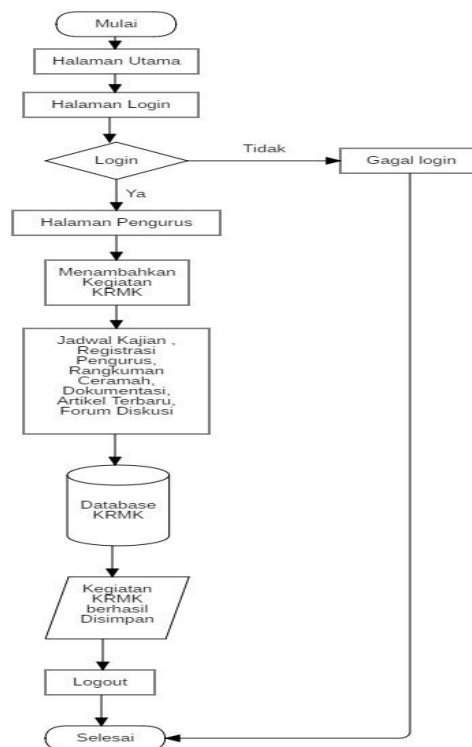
Mulai

Halaman Utama

Halaman Login

Login

Tidak

Gagal login

Ya

Halaman Pengurus

Menambahkan Kegiatan KRMK

Jadwal Kajian , Registrasi Pengurus, Rangkuman Ceramah, Dokumentasi, Artikel Terbaru, Forum Diskusi

Database KRMK

Kegiatan KRMK berhasil Disimpan

Logout

Selesai